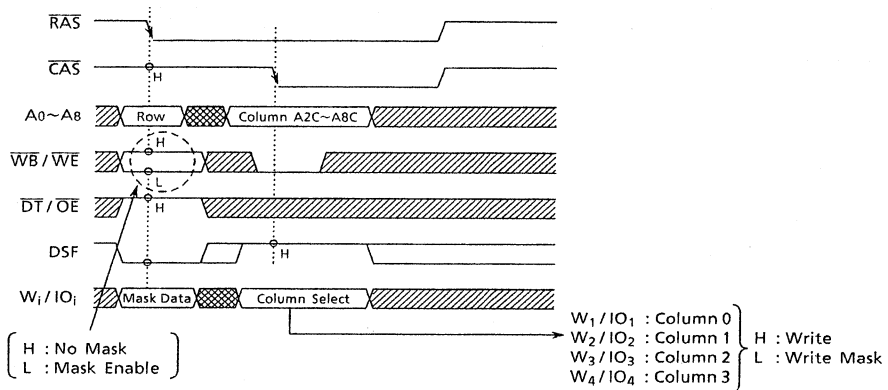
$\overline{RAS}$

$\overline{CAS}$

H

$A_0 \sim A_8$

Row

Column A2C~A8C

$\overline{WB}$ / $\overline{WE}$

H

L

$\overline{DT}$ / $\overline{OE}$

H

DSF

H

$W_i$ / $IO_i$

Mask Data

Column Select

H : No Mask
L : Mask Enable

$W_1$ / $IO_1$ : Column 0
$W_2$ / $IO_2$ : Column 1
$W_3$ / $IO_3$ : Column 2
$W_4$ / $IO_4$ : Column 3

H : Write
L : Write Mask